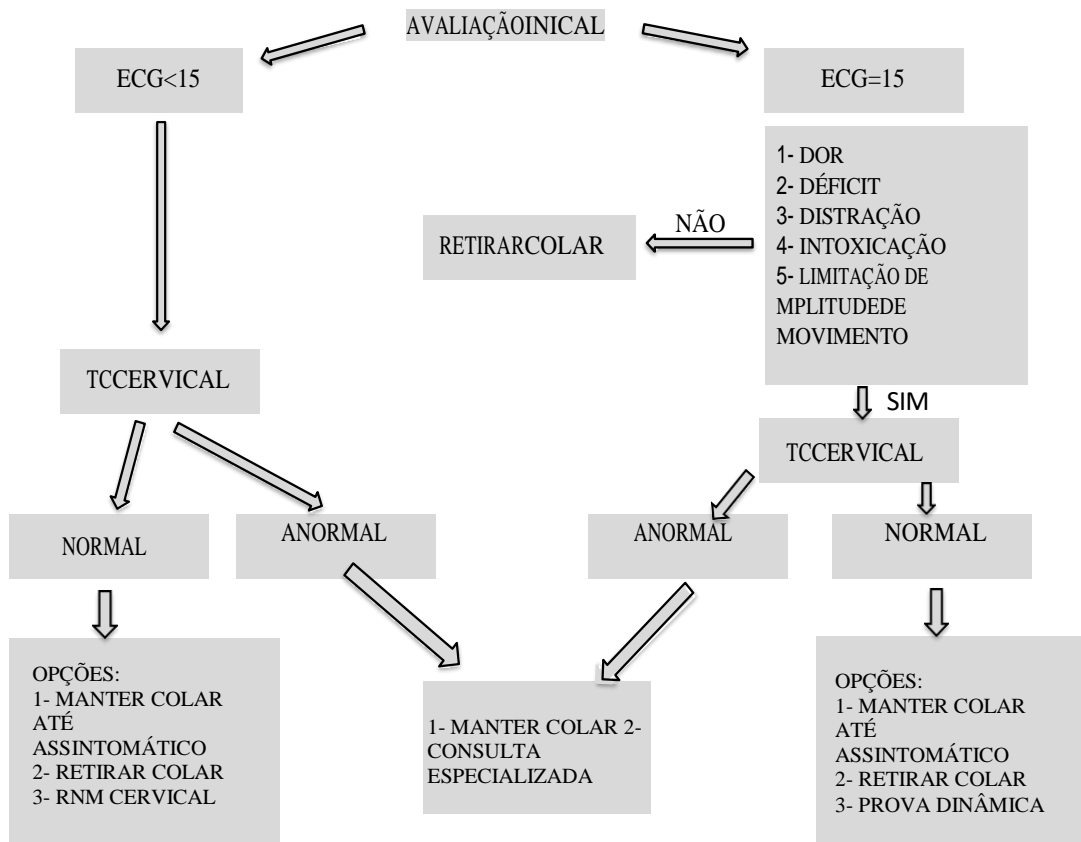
AVALIAÇÃOINICAL

ECG<15

ECG=15

1- DOR
2- DÉFICIT
3- DISTRAÇÃO
4- INTOXICAÇÃO
5- LIMITAÇÃO DE MPLITUDEDE MOVIMENTO

NÃO

RETIRARCOLAR

TCCERVICAL

SIM

TCCERVICAL

NORMAL

ANORMAL

ANORMAL

NORMAL

OPÇÕES:
1- MANTER COLAR ATÉ ASSINTOMÁTICO
2- RETIRAR COLAR
3- RNM CERVICAL

1- MANTER COLAR 2- CONSULTA ESPECIALIZADA

OPÇÕES:
1- MANTER COLAR ATÉ ASSINTOMÁTICO
2- RETIRAR COLAR
3- PROVA DINÂMICA